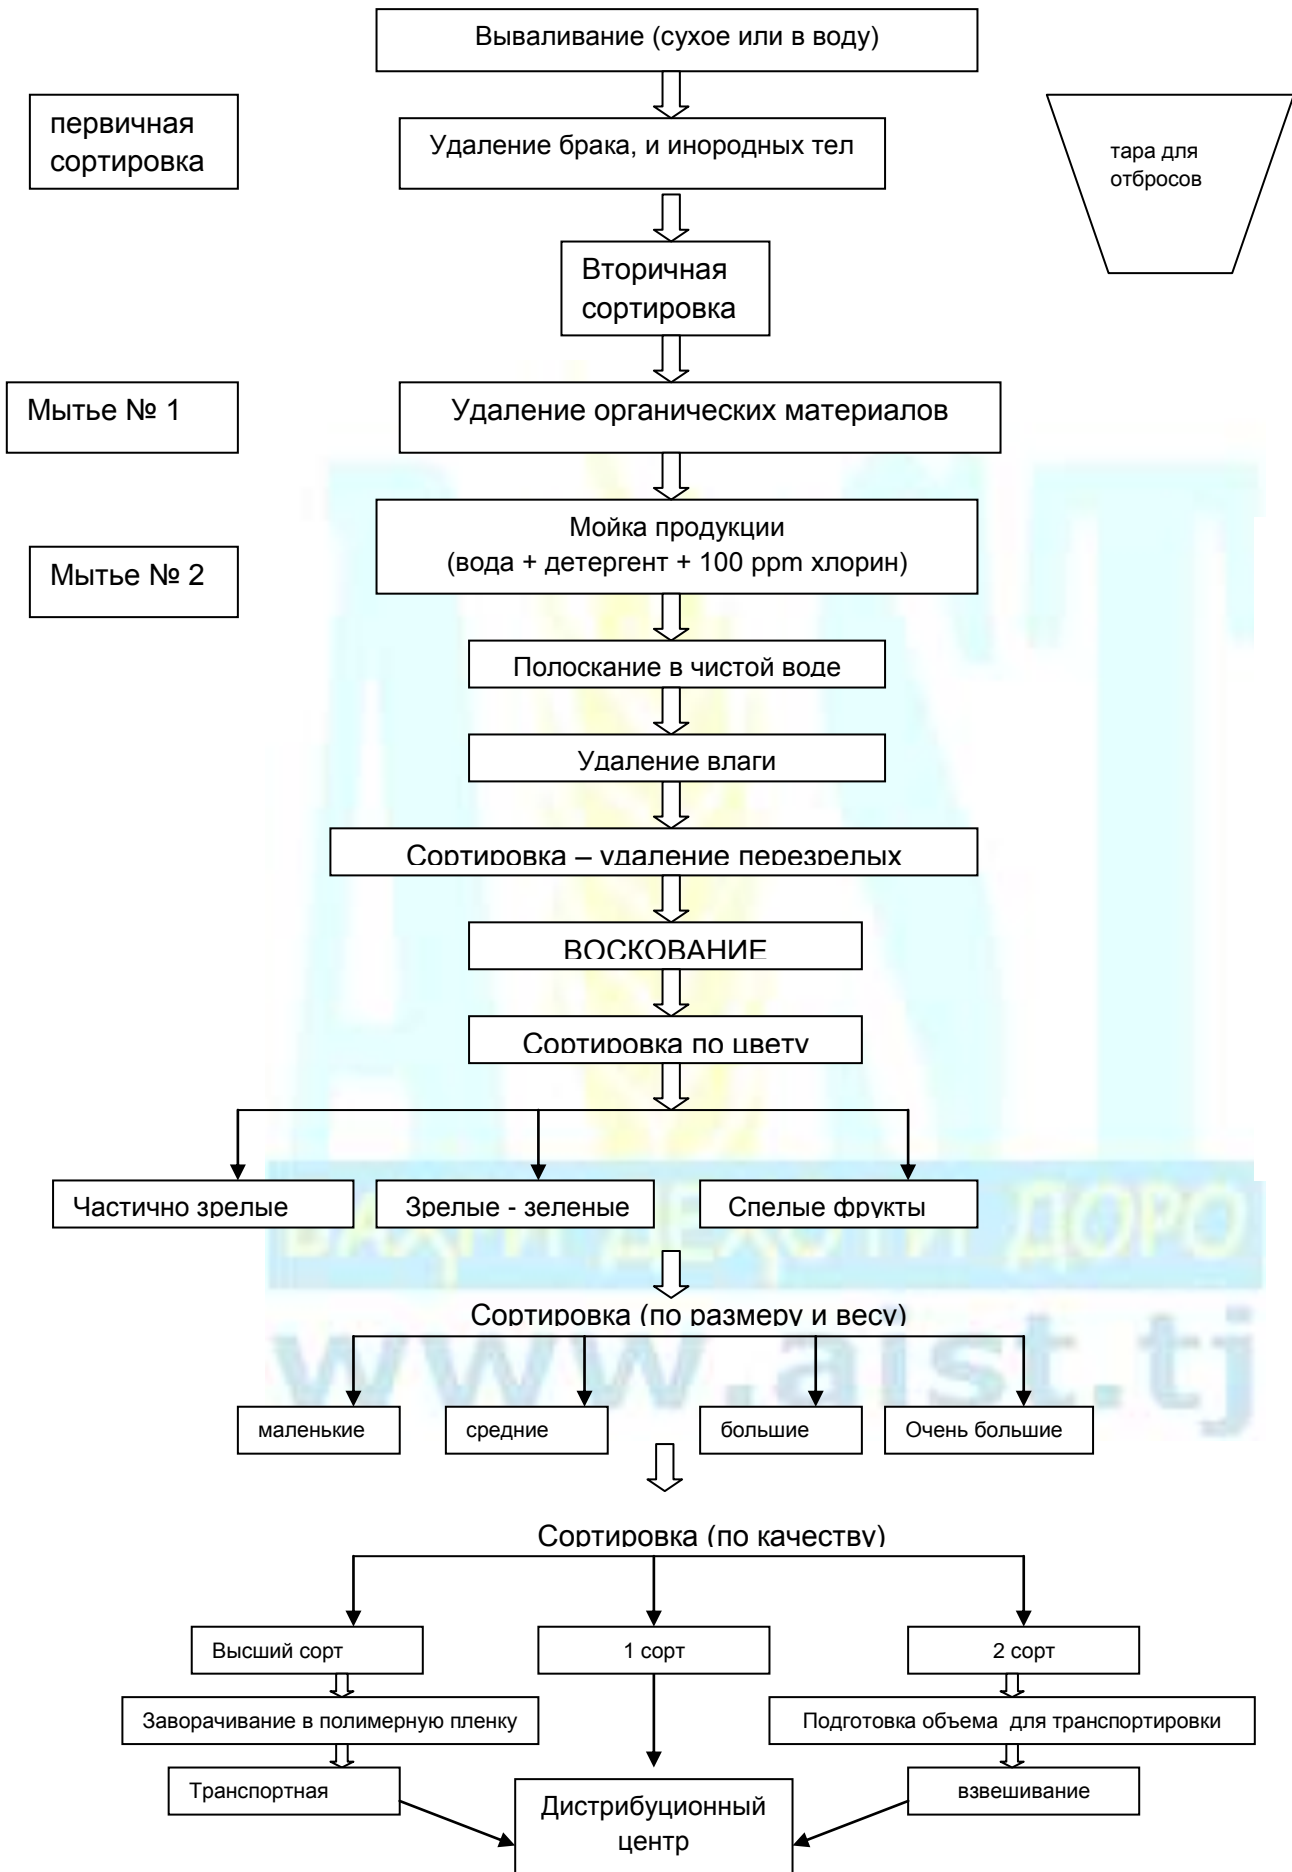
Вываливание (сухое или в воду)

первичная сортировка

Удаление брака, и инородных тел

тара для отбросов

Вторичная сортировка

Мытье № 1

Удаление органических материалов

Мытье № 2

Мойка продукции (вода + детергент + 100 ppm хлорин)

Полоскание в чистой воде

Удаление влаги

Сортировка – удаление перезрелых

ВОСКОВАНИЕ

Сортировка по цвету

Частично зрелые

Зрелые - зеленые

Спелые фрукты

ВАҲДАТ ДЕҲОТИ ДОРО

Сортировка (по размеру и весу)

www.aist.tj

маленькие

средние

большие

Очень большие

Сортировка (по качеству)

Высший сорт

1 сорт

2 сорт

Заворачивание в полимерную пленку

Подготовка объема для транспортировки

Транспортная

Дистрибуционный центр

взвешивание